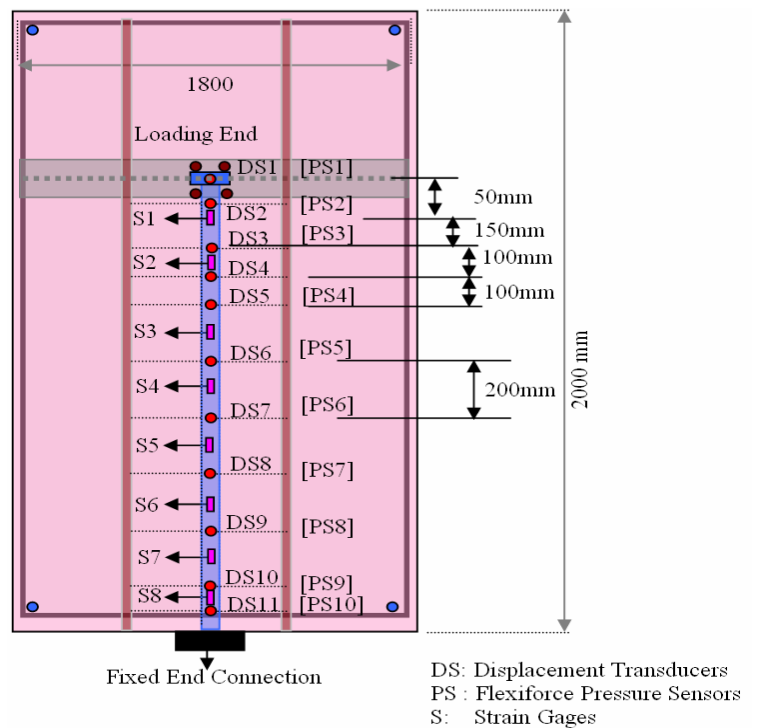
1800

Loading End

DS1 [PS1]
S1 DS2 [PS2]
DS3 [PS3]
S2 DS4
DS5 [PS4]
S3
DS6 [PS5]
S4
DS7 [PS6]
S5
DS8 [PS7]
S6
DS9 [PS8]
S7
DS10 [PS9]
S8 DS11 [PS10]

50mm
150mm
100mm
100mm
200mm
2000 mm

Fixed End Connection

DS: Displacement Transducers
PS : Flexiforce Pressure Sensors
S: Strain Gages